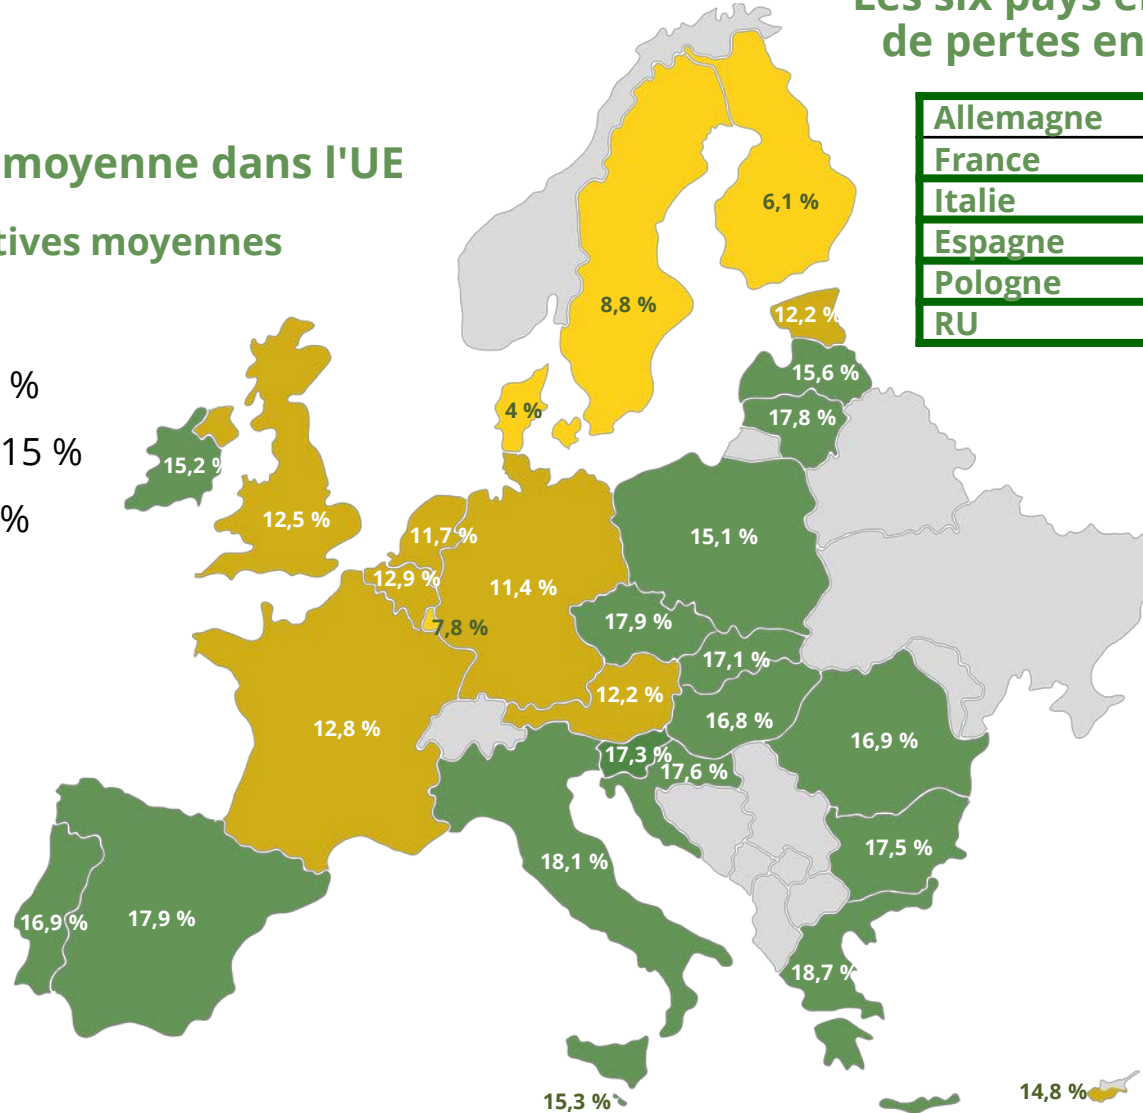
Les six pays e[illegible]
de pertes en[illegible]

| Allemagne |
|---|
| France |
| Italie |
| Espagne |
| Pologne |
| RU |

moyenne dans l'UE

tives moyennes

%

15 %

%

6,1 %
8,8 %
12,2 %
4 %
15,6 %
17,8 %
15,2 %
12,5 %
11,7 %
15,1 %
12,9 %
11,4 %
7,8 %
17,9 %
17,1 %
12,2 %
16,8 %
12,8 %
16,9 %
17,3 %
17,6 %
17,5 %
18,1 %
16,9 %
17,9 %
18,7 %
15,3 %
14,8 %